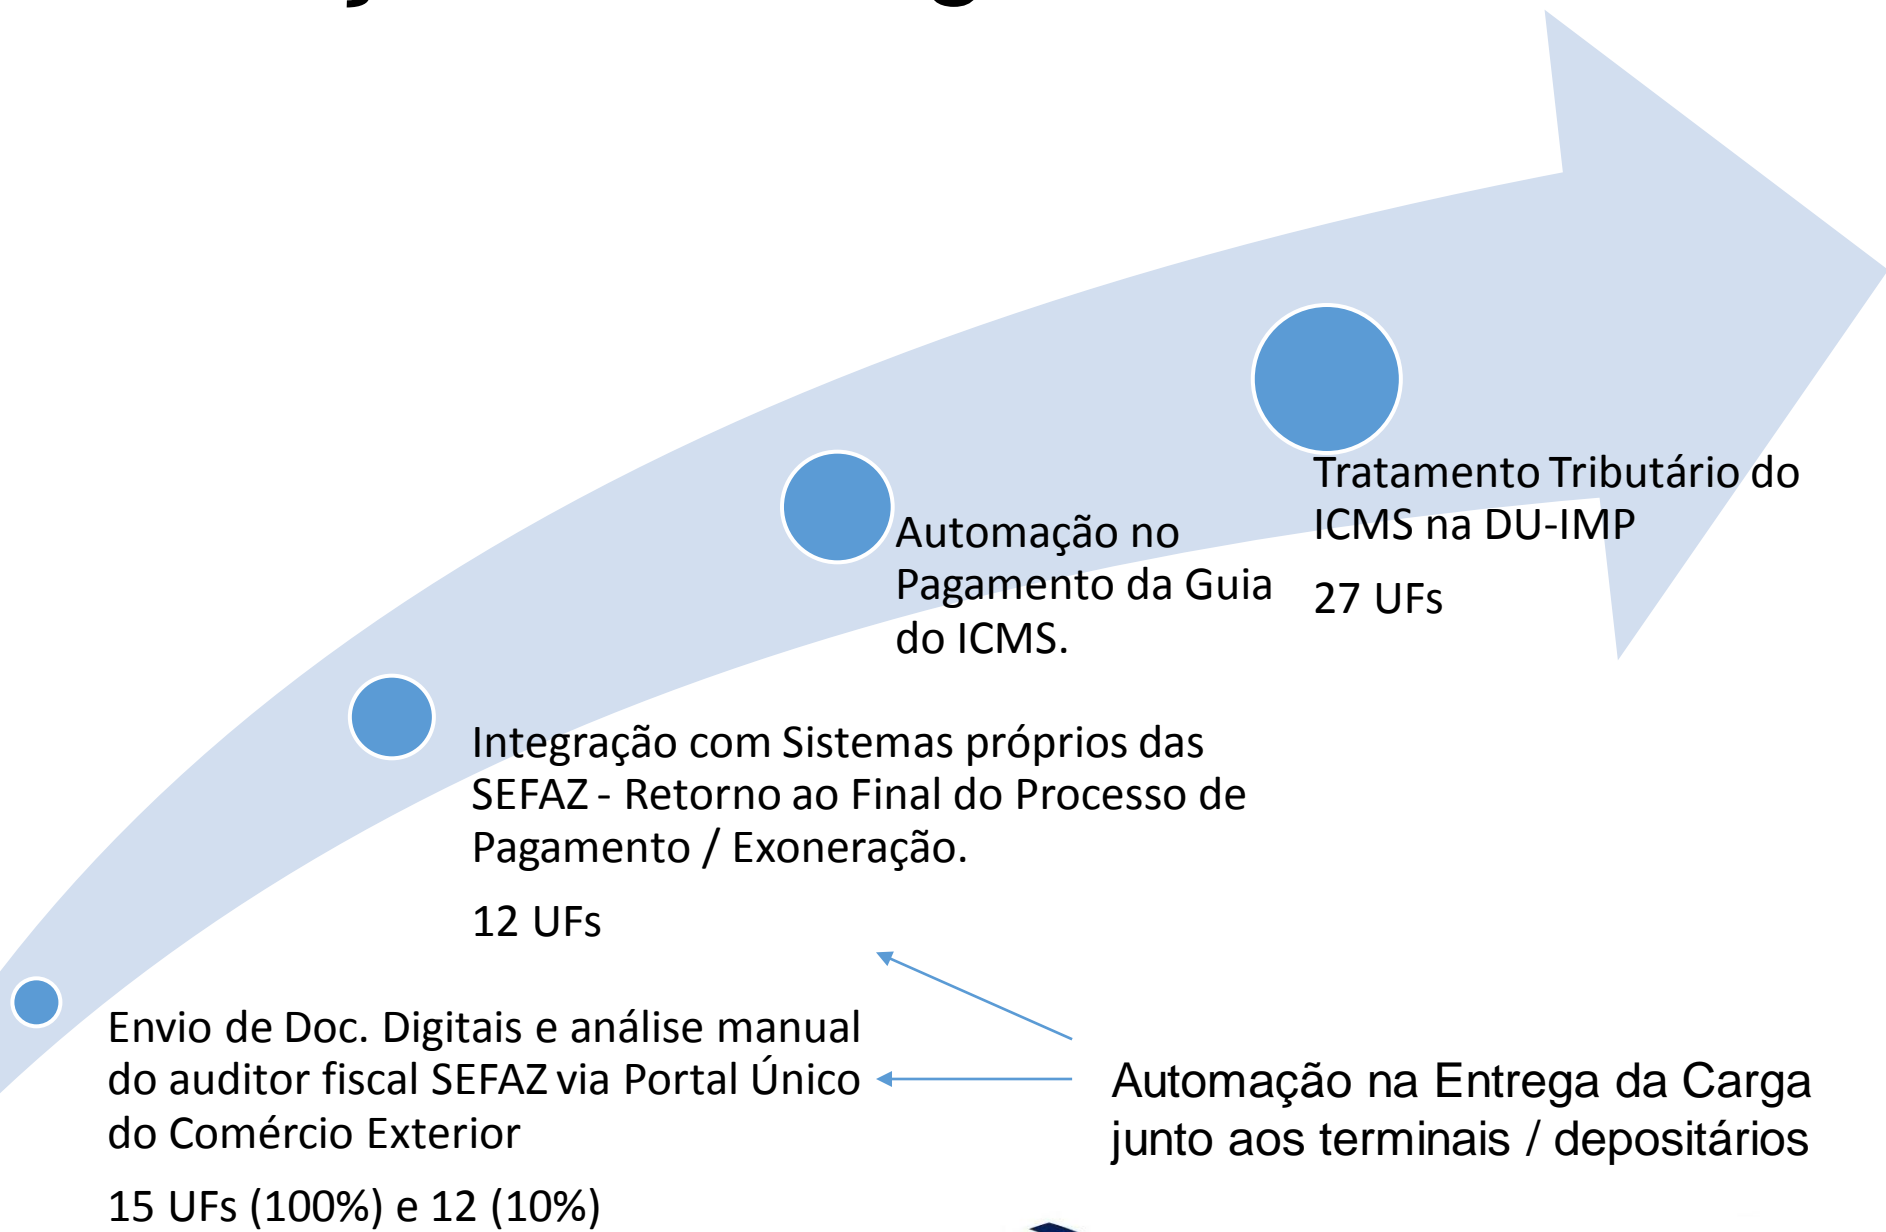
Tratamento Tributário do ICMS na DU-IMP

27 UFs

Automação no Pagamento da Guia do ICMS.

Integração com Sistemas próprios das SEFAZ - Retorno ao Final do Processo de Pagamento / Exoneração.

12 UFs

Envio de Doc. Digitais e análise manual do auditor fiscal SEFAZ via Portal Único do Comércio Exterior

15 UFs (100%) e 12 (10%)

Automação na Entrega da Carga junto aos terminais / depositários